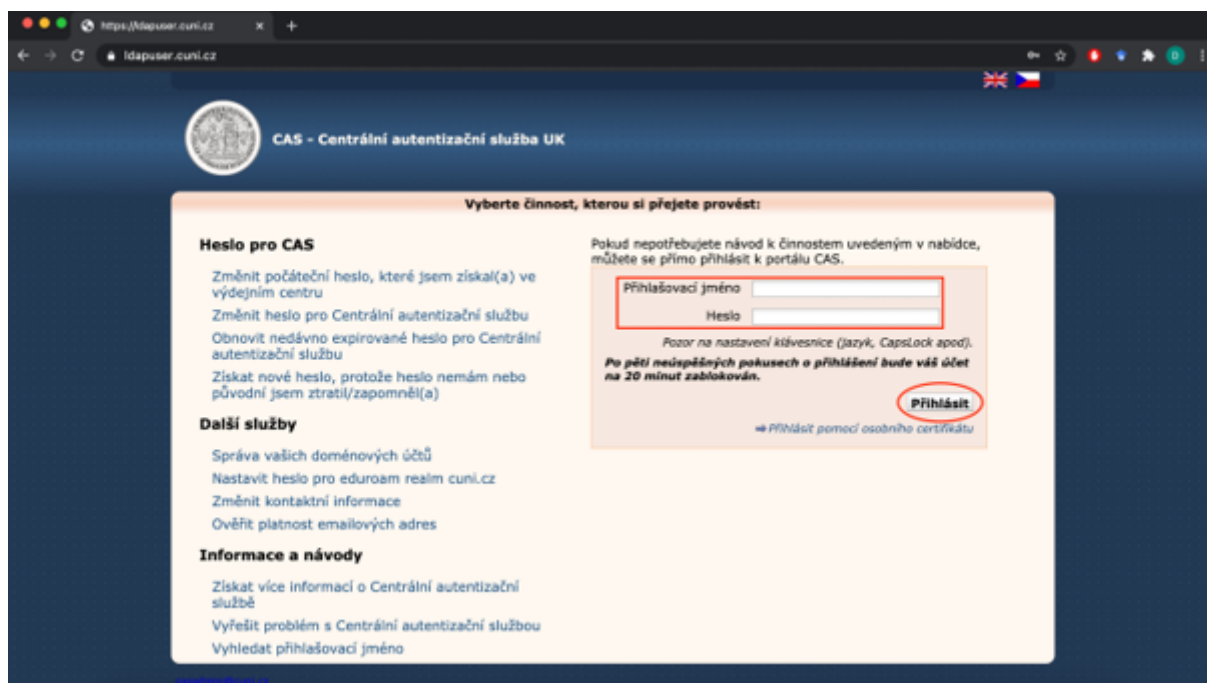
https://ldapuser.cuni.cz

ldapuser.cuni.cz

CAS - Centrální autentizační služba UK

Vyberte činnost, kterou si přejete provést:

Heslo pro CAS

Změnit počáteční heslo, které jsem získal(a) ve výdejním centru

Změnit heslo pro Centrální autentizační službu

Obnovit nedávno expirované heslo pro Centrální autentizační službu

Získat nové heslo, protože heslo nemám nebo původní jsem ztratil/zapomněl(a)

Další služby

Správa vašich doménových účtů

Nastavit heslo pro eduroam realm cuni.cz

Změnit kontaktní informace

Ověřit platnost emailových adres

Informace a návody

Získat více informací o Centrální autentizační službě

Vyřešit problém s Centrální autentizační službou

Vyhledat přihlašovací jméno

Pokud nepotřebujete návod k činnostem uvedeným v nabídce, můžete se přímo přihlásit k portálu CAS.

Přihlašovací jméno

Heslo

Pozor na nastavení klávesnice (jazyk, CapsLock apod).

Po pěti neúspěšných pokusech o přihlášení bude váš účet na 20 minut zablokován.

Přihlásit

➡ Přihlásit pomocí osobního certifikátu